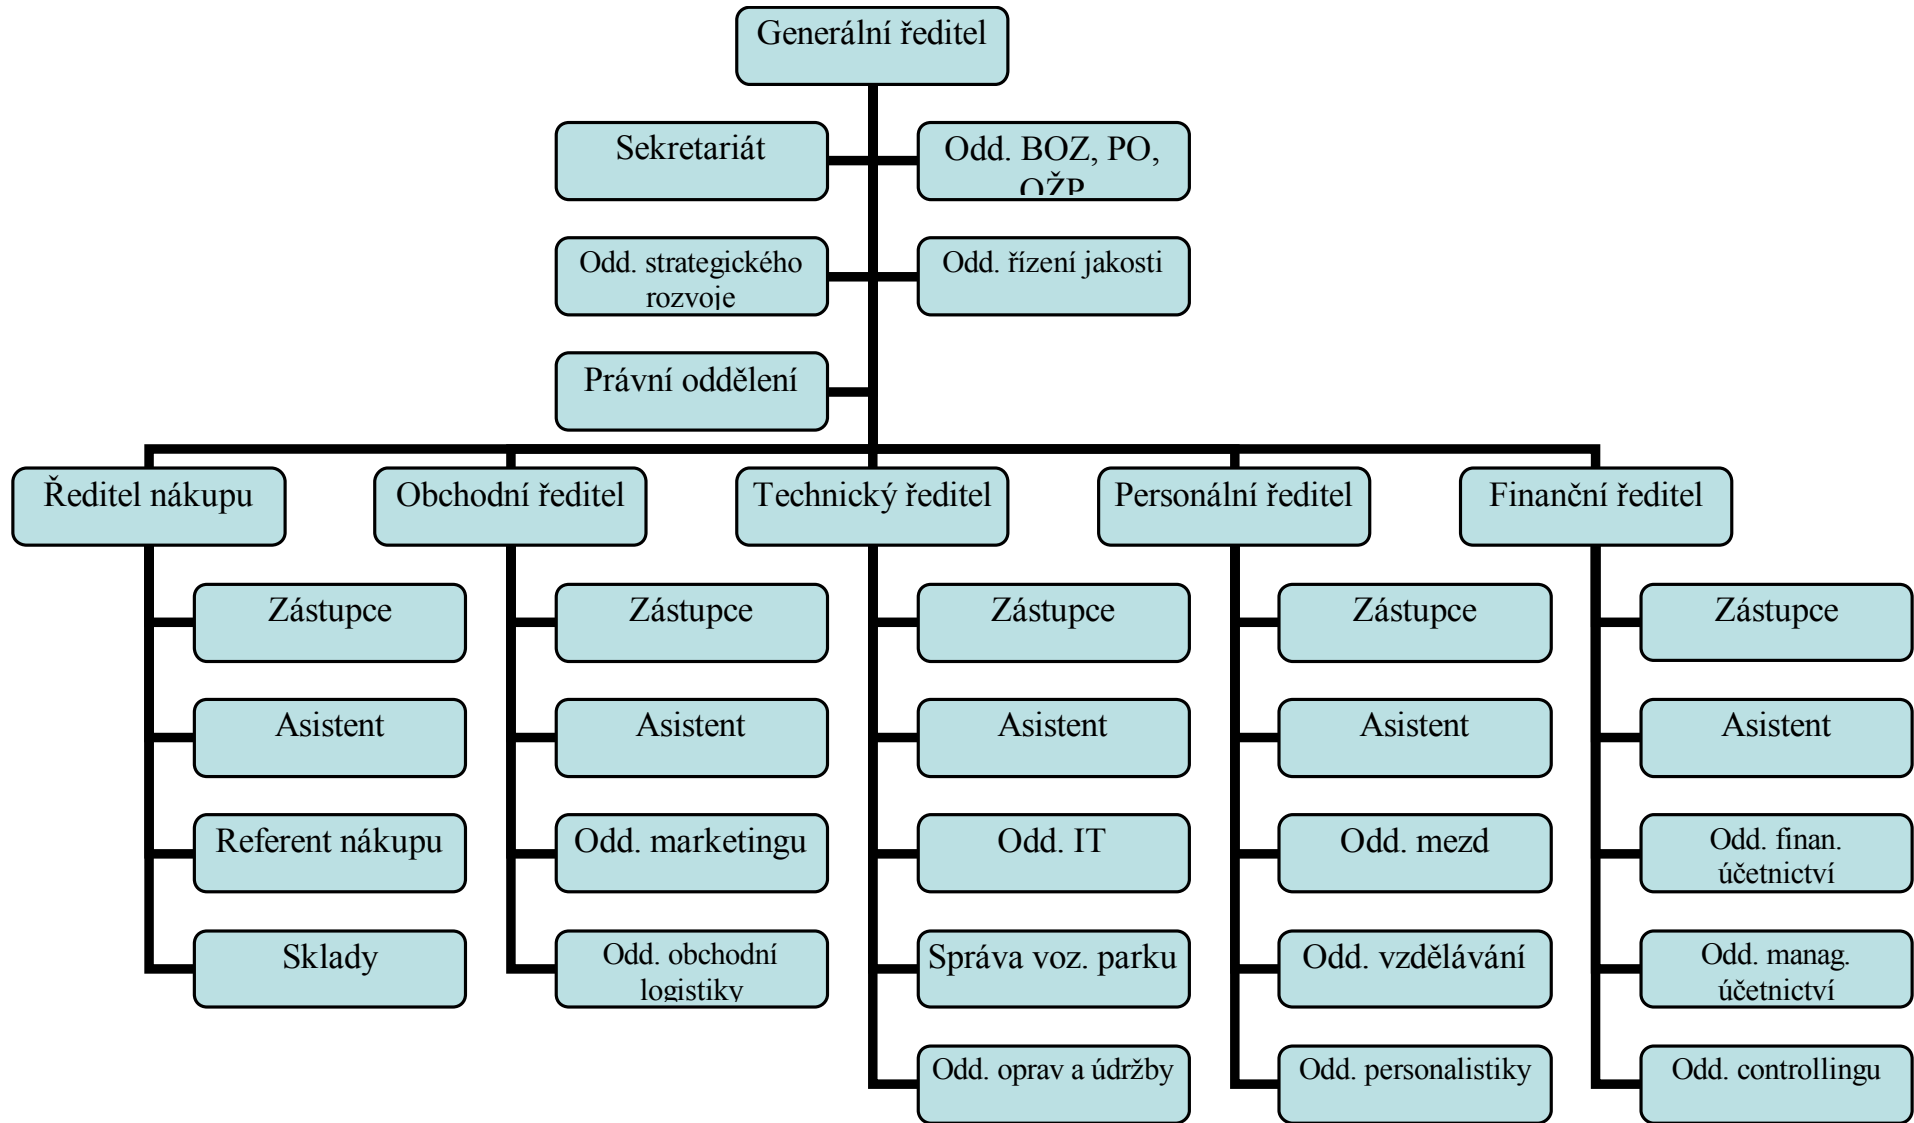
Generální ředitel

Sekretariát

Odd. BOZ, PO, OŽP

Odd. strategického rozvoje

Odd. řízení jakosti

Právní oddělení

Ředitel nákupu

Zástupce

Asistent

Referent nákupu

Sklady

Obchodní ředitel

Zástupce

Asistent

Odd. marketingu

Odd. obchodní logistiky

Technický ředitel

Zástupce

Asistent

Odd. IT

Správa voz. parku

Odd. oprav a údržby

Personální ředitel

Zástupce

Asistent

Odd. mezd

Odd. vzdělávání

Odd. personalistiky

Finanční ředitel

Zástupce

Asistent

Odd. finan. účetnictví

Odd. manag. účetnictví

Odd. controllingu